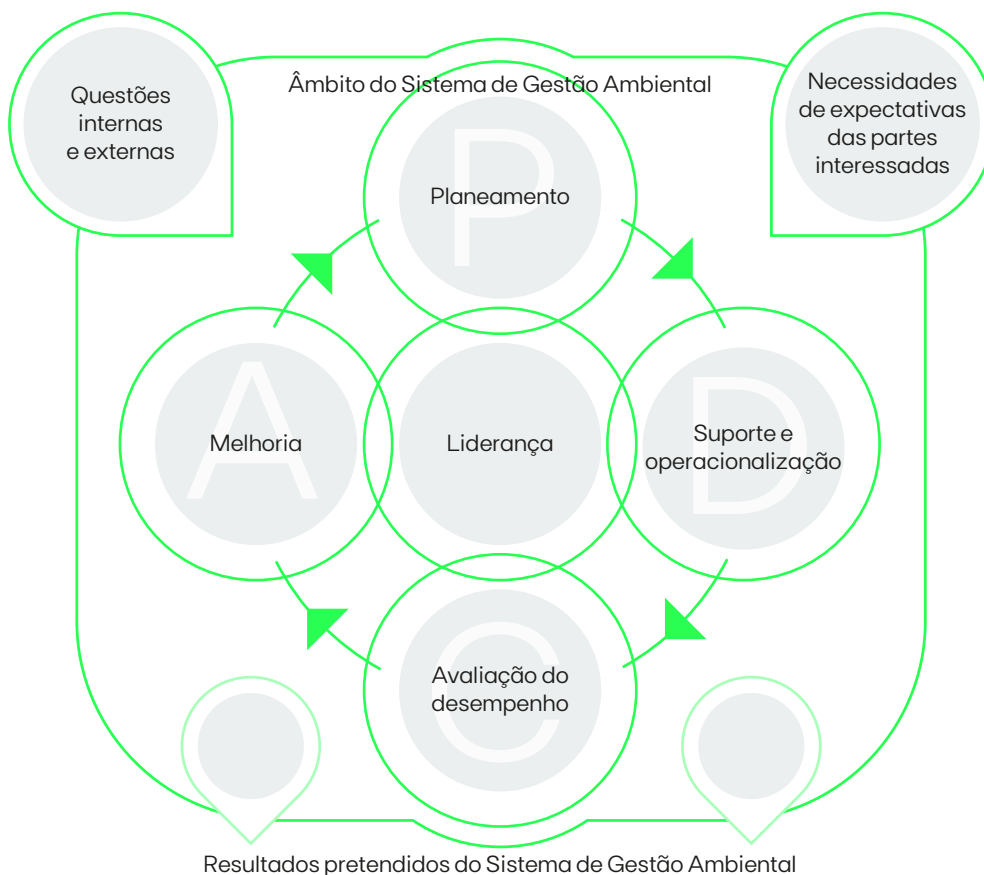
Questões internas e externas

Âmbito do Sistema de Gestão Ambiental

Necessidades de expectativas das partes interessadas

P

Planeamento

A

Melhoria

Liderança

D

Suporte e operacionalização

C

Avaliação do desempenho

Resultados pretendidos do Sistema de Gestão Ambiental